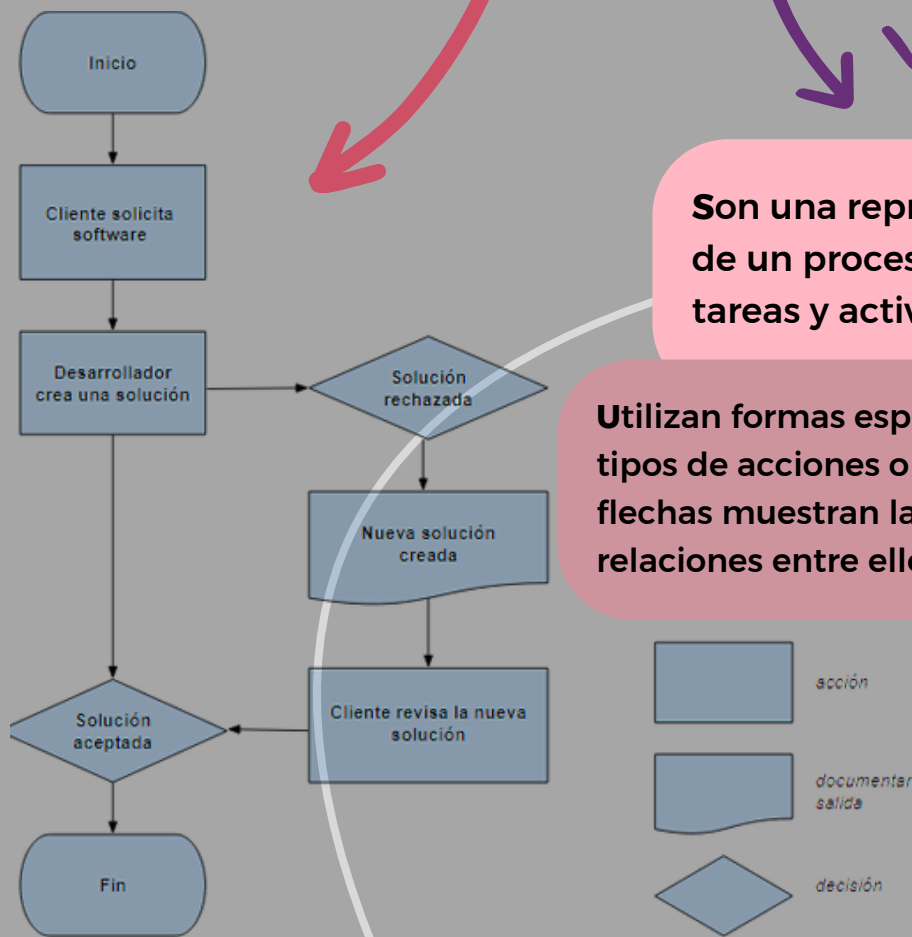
Inicio

Cliente solicita software

Desarrollador crea una solución

Solución rechazada

Nueva solución creada

Cliente revisa la nueva solución

Solución aceptada

Fin

Son una repr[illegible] de un proces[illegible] tareas y activ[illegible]

Utilizan formas esp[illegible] tipos de acciones o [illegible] flechas muestran la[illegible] relaciones entre ell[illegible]

acción

documentar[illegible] salida

decisión